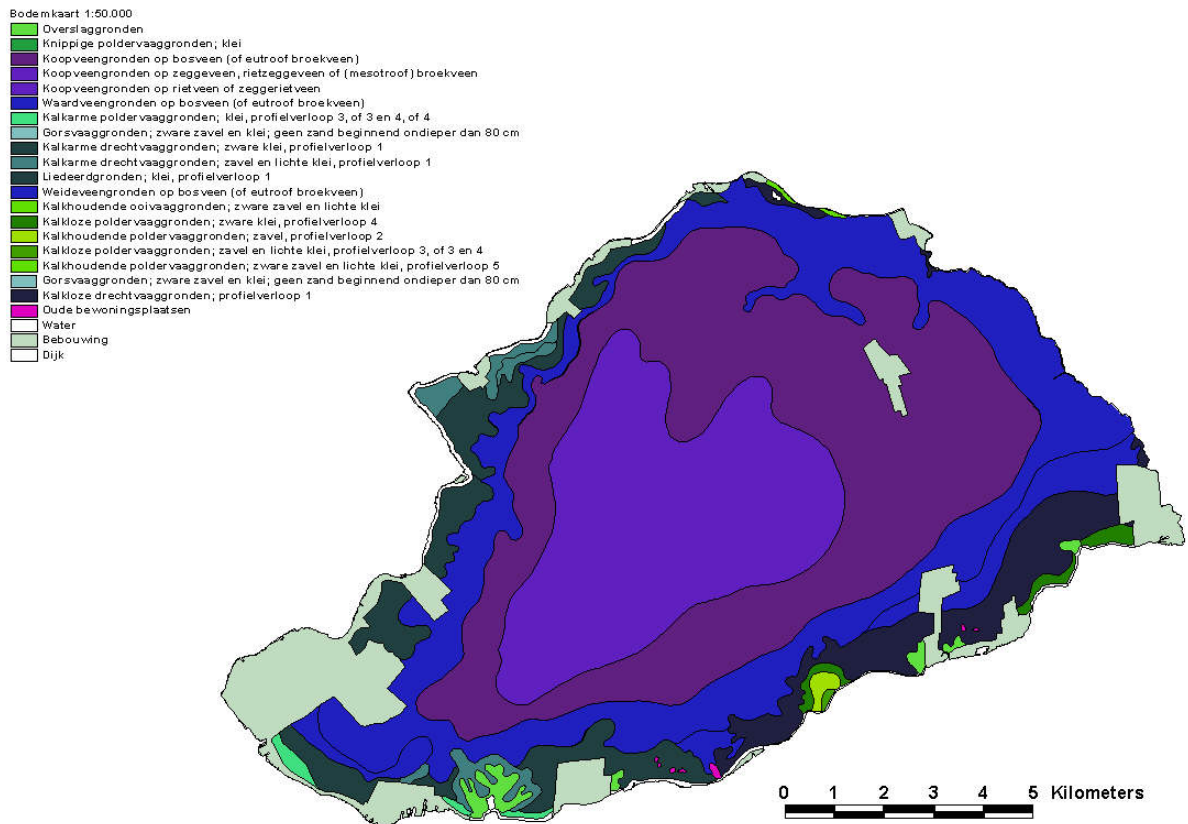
Bodemkaart 1:50.000
Overslaggronden
Knippige poldervaaggronden; klei
Koopveengronden op bosveen (of eutroof broekveen)
Koopveengronden op zeggeveen, rietzeggeveen of (mesotroof) broekveen
Koopveengronden op rietveen of zeggerietveen
Waardveengronden op bosveen (of eutroof broekveen)
Kalkarme poldervaaggronden; klei, profielverloop 3, of 3 en 4, of 4
Gorsvaaggronden; zware zavel en klei; geen zand beginnend ondieper dan 80 cm
Kalkarme drechtvaaggronden; zware klei, profielverloop 1
Kalkarme drechtvaaggronden; zavel en lichte klei, profielverloop 1
Liedeerdgronden; klei, profielverloop 1
Weideveengronden op bosveen (of eutroof broekveen)
Kalkhoudende ooivaaggronden; zware zavel en lichte klei
Kalkloze poldervaaggronden; zware klei, profielverloop 4
Kalkhoudende poldervaaggronden; zavel, profielverloop 2
Kalkloze poldervaaggronden; zavel en lichte klei, profielverloop 3, of 3 en 4
Kalkhoudende poldervaaggronden; zware zavel en lichte klei, profielverloop 5
Gorsvaaggronden; zware zavel en klei; geen zand beginnend ondieper dan 80 cm
Kalkloze drechtvaaggronden; profielverloop 1
Oude bewoningsplaatsen
Water
Bebouwing
Dijk

0 1 2 3 4 5 Kilometers